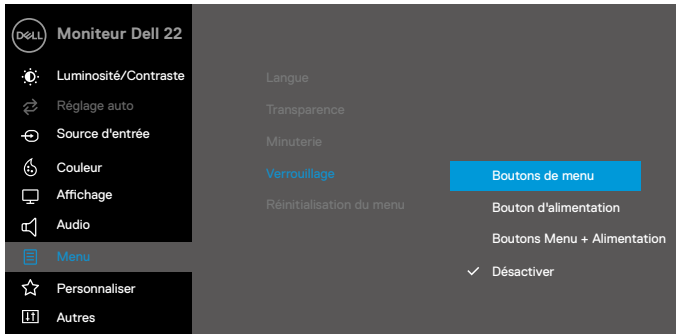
DELL Moniteur Dell 22

Luminosité/Contraste
Réglage auto
Source d'entrée
Couleur
Affichage
Audio
Menu
Personnaliser
Autres

Langue
Transparence
Minuterie
Verrouillage
Réinitialisation du menu

Boutons de menu
Bouton d'alimentation
Boutons Menu + Alimentation
✓ Désactiver